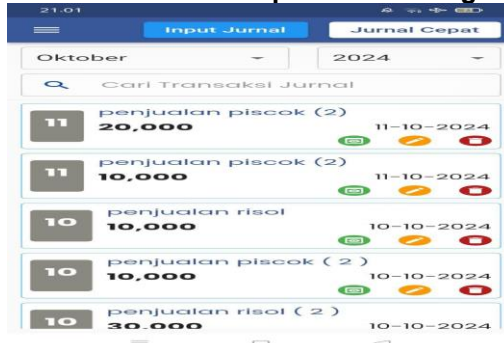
21.01

Input Jurnal

Jurnal Cepat

Oktober

2024

Cari Transaksi Jurnal

11
penjualan piscok (2)
20,000
11-10-2024

11
penjualan piscok (2)
10,000
11-10-2024

10
penjualan risol
10,000
10-10-2024

10
penjualan piscok ( 2 )
10,000
10-10-2024

10
penjualan risol ( 2 )
30,000
10-10-2024